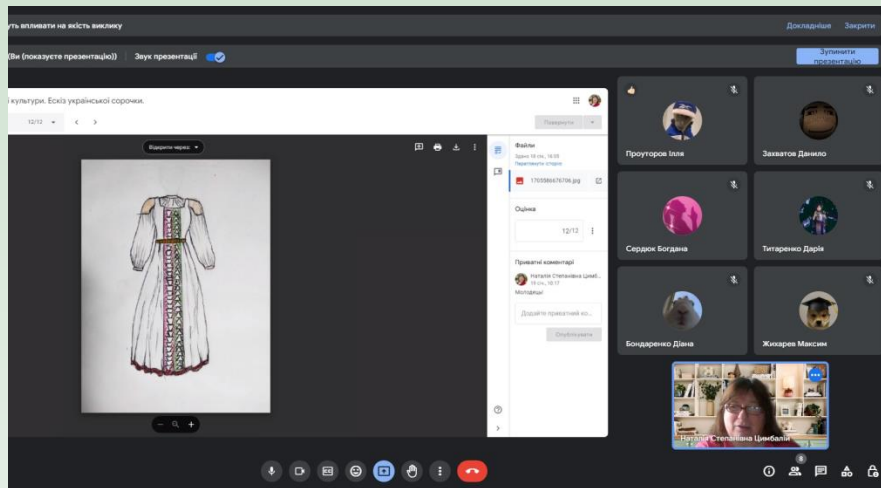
уть впливати на якість виклику

Докладніше Закрити

(Ви (показуєте презентацію)) Звук презентації

Зупинити презентацію

і культури. Ескіз української сорочки.

12/12

Повернути

Відкрити через

Файли

Здано 18 січ., 16:05

Переглянути історію

1705586676706.jpg

Оцінка

12/12

Приватні коментарі

Наталія Степанівна Цимбалі... 18 січ., 18:17

Молодець!

Додайте приватний ко...

Опублікувати

Проуторов Ілля

Захватов Данило

Сердюк Богдана

Титаренко Дарія

Бондаренко Діана

Жихарев Максим

Наталія Степанівна Цимбалі

8